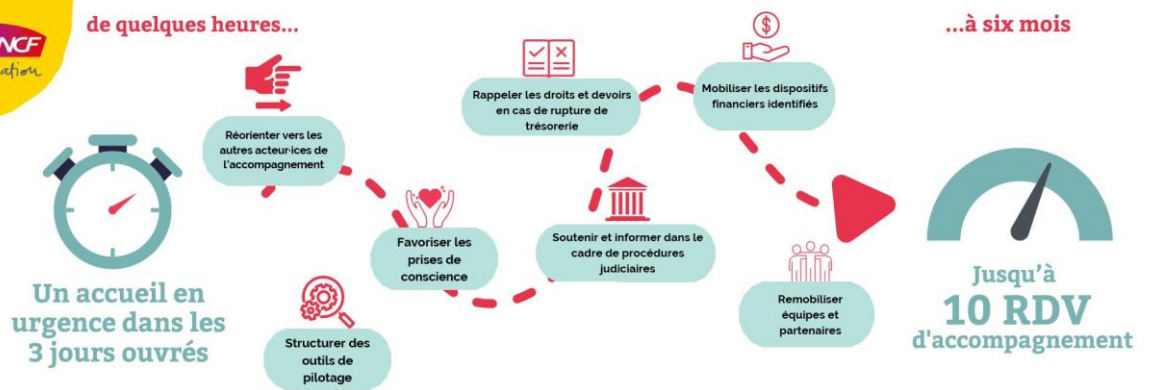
NCF
ation

de quelques heures...

...à six mois

Un accueil en urgence dans les 3 jours ouvrés

Réorienter vers les autres acteur·ices de l'accompagnement

Structurer des outils de pilotage

Favoriser les prises de conscience

Rappeler les droits et devoirs en cas de rupture de trésorerie

Soutenir et informer dans le cadre de procédures judiciaires

Mobiliser les dispositifs financiers identifiés

Remobiliser équipes et partenaires

Jusqu'à
10 RDV
d'accompagnement